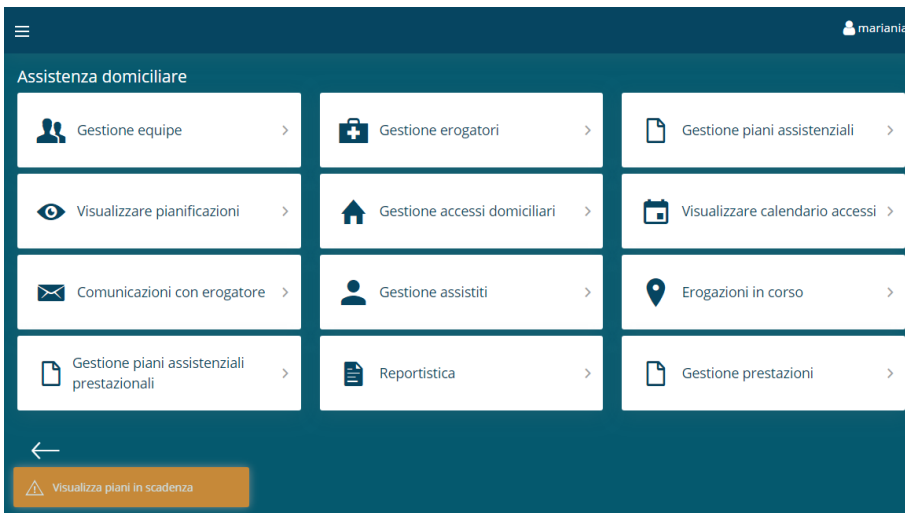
mariania

Assistenza domiciliare

Gestione equipe

Gestione erogatori

Gestione piani assistenziali

Visualizzare pianificazioni

Gestione accessi domiciliari

Visualizzare calendario accessi

Comunicazioni con erogatore

Gestione assistiti

Erogazioni in corso

Gestione piani assistenziali prestazionali

Reportistica

Gestione prestazioni

Visualizza piani in scadenza